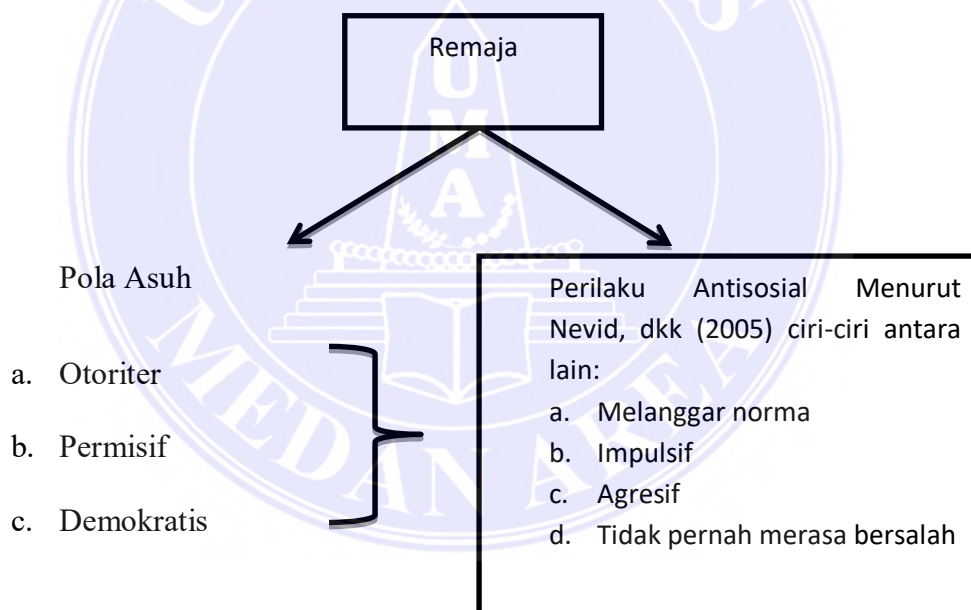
Remaja

Pola Asuh

a. Otoriter

b. Permisif

c. Demokratis

Perilaku Antisosial Menurut Nevid, dkk (2005) ciri-ciri antara lain:

a. Melanggar norma
b. Impulsif
c. Agresif
d. Tidak pernah merasa bersalah